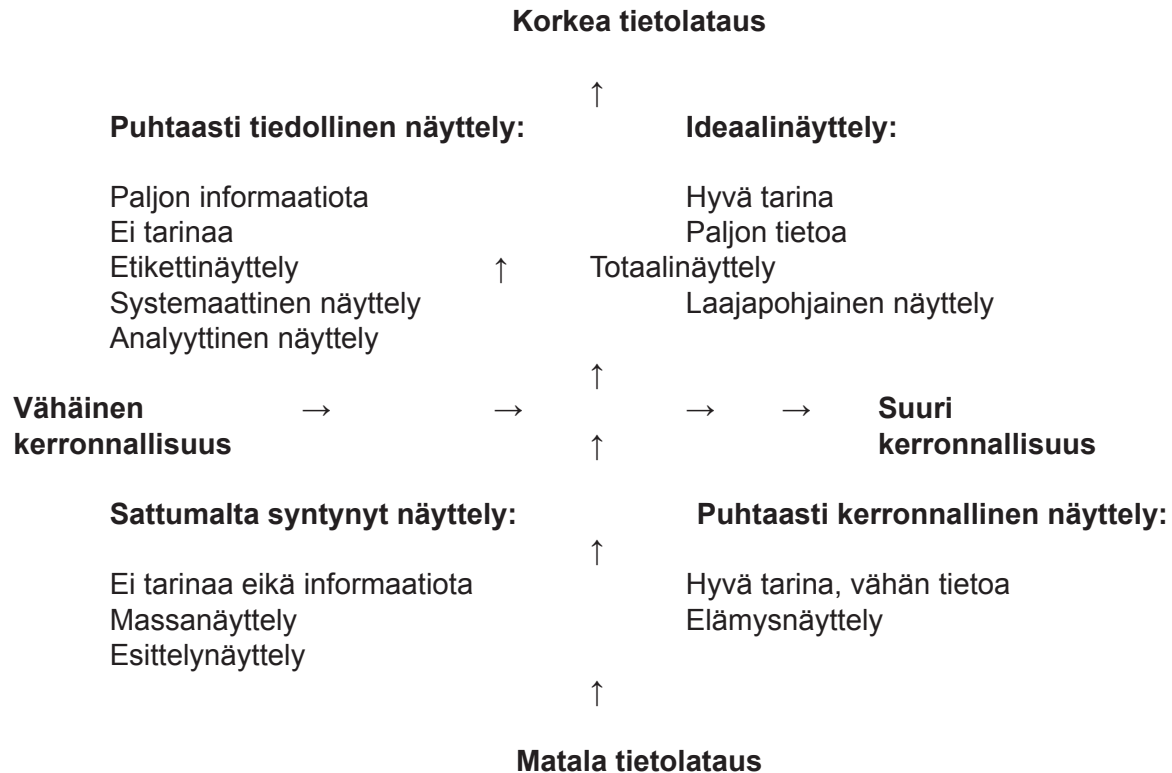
Korkea tietolataus

↑

Puhtaasti tiedollinen näyttely:

Paljon informaatiota
Ei tarinaa
Etikettinäyttely
Systemaattinen näyttely
Analyyttinen näyttely

↑

Ideaalinäyttely:

Hyvä tarina
Paljon tietoa
Totaalinäyttely
Laajapohjainen näyttely

↑

Vähäinen kerronnallisuus → → → → Suuri kerronnallisuus

↑

Sattumalta syntynyt näyttely:

Ei tarinaa eikä informaatiota
Massanäyttely
Esittelynäyttely

↑

Puhtaasti kerronnallinen näyttely:

Hyvä tarina, vähän tietoa
Elämysnäyttely

↑

Matala tietolataus